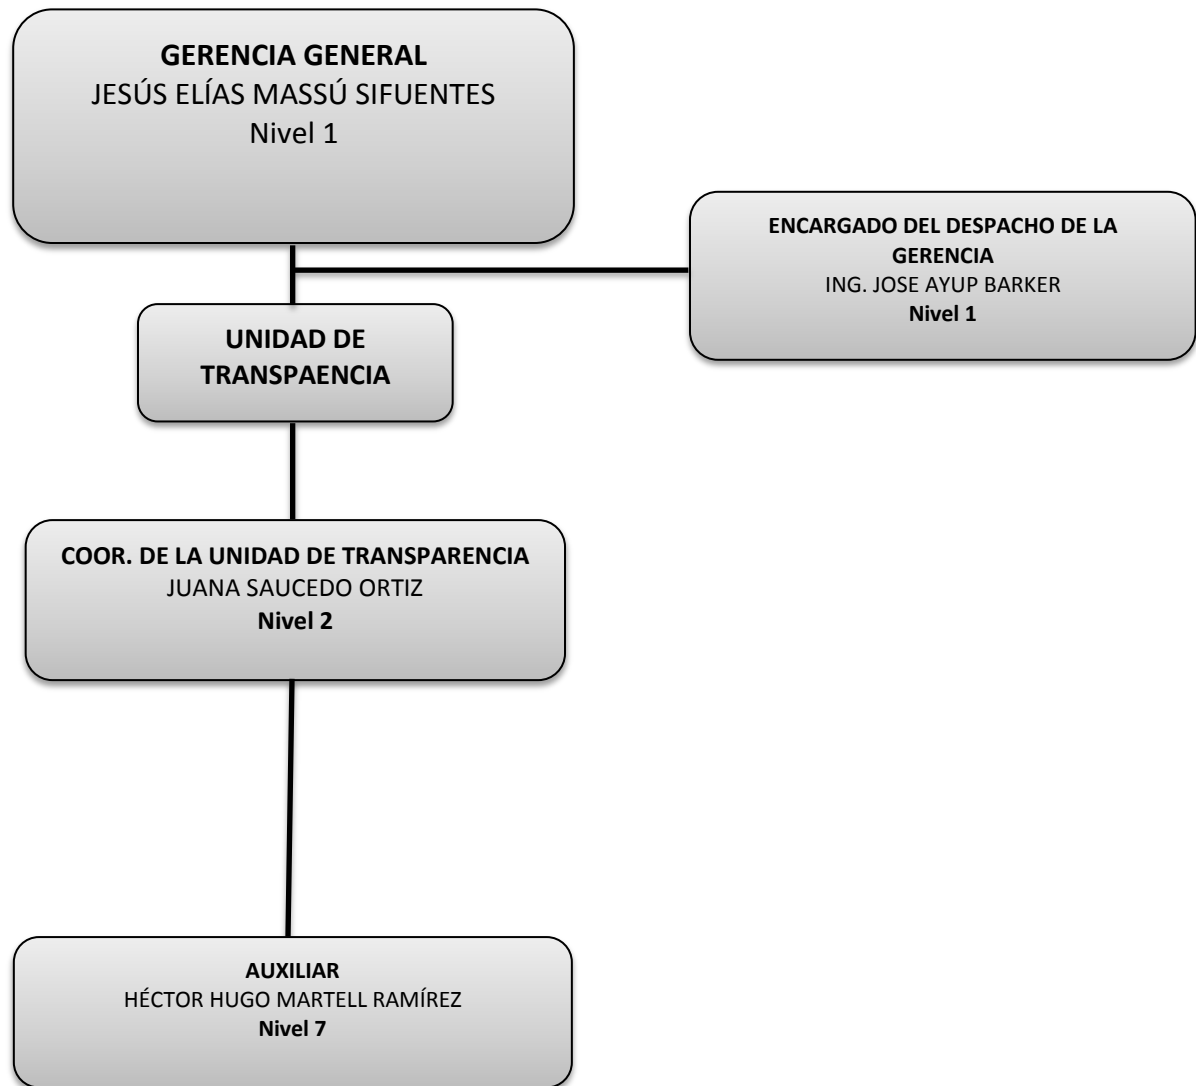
GERENCIA GENERAL
JESÚS ELÍAS MASSÚ SIFUENTES
Nivel 1

ENCARGADO DEL DESPACHO DE LA GERENCIA
ING. JOSE AYUP BARKER
Nivel 1

UNIDAD DE TRANSPAENCIA

COOR. DE LA UNIDAD DE TRANSPARENCIA
JUANA SAUCEDO ORTIZ
Nivel 2

AUXILIAR
HÉCTOR HUGO MARTELL RAMÍREZ
Nivel 7